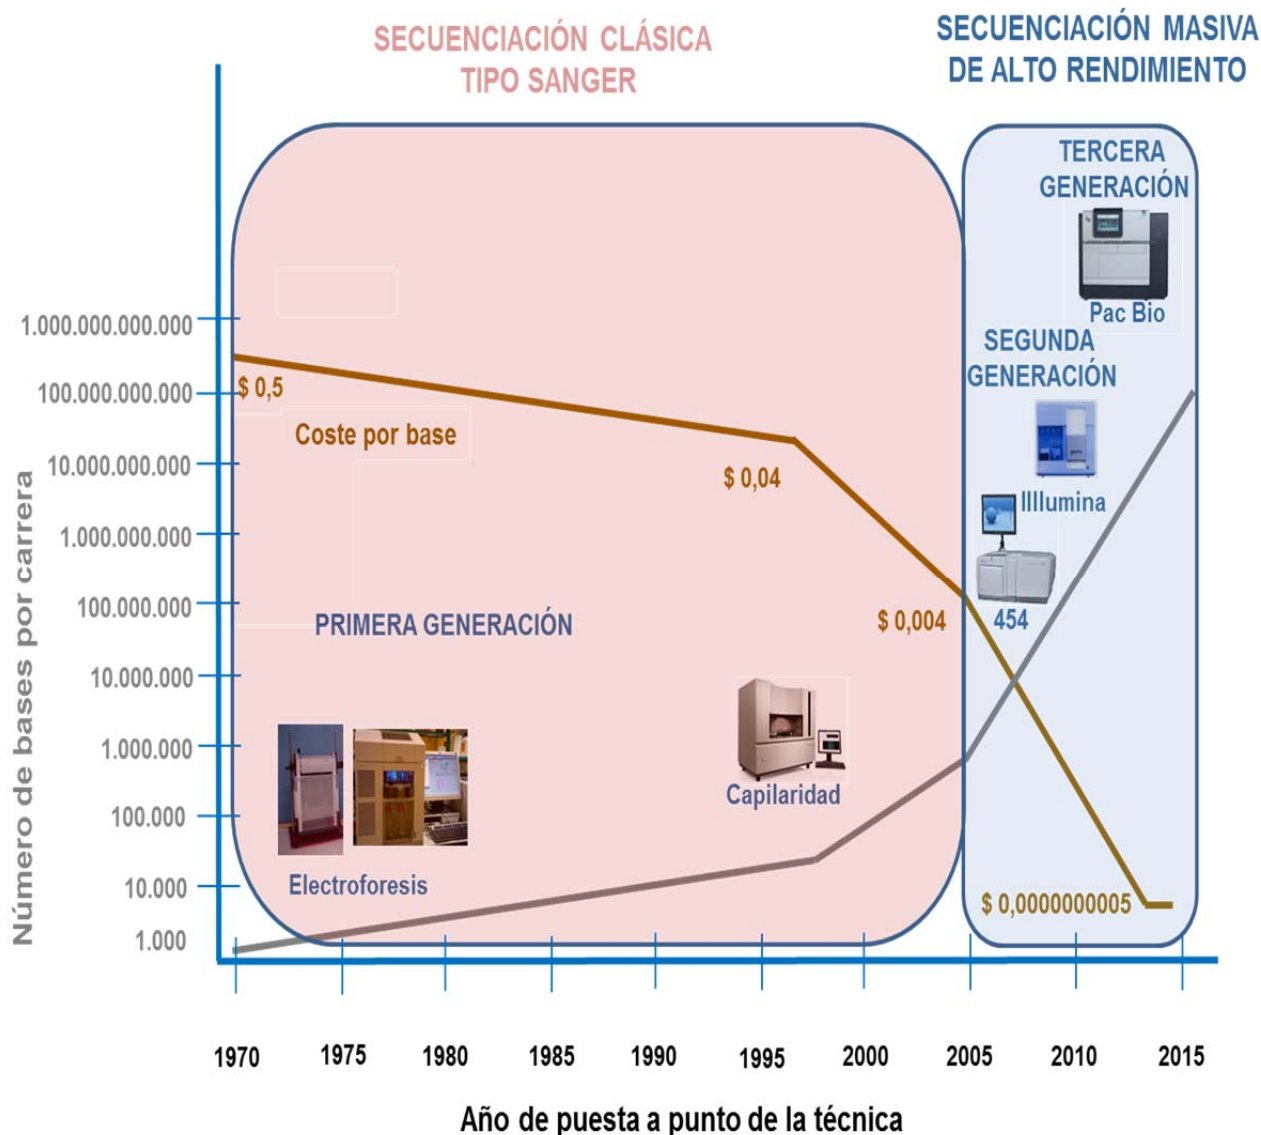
SECUENCIACIÓN CLÁSICA
TIPO SANGER

SECUENCIACIÓN MASIVA
DE ALTO RENDIMIENTO

TERCERA
GENERACIÓN

Pac Bio

SEGUNDA
GENERACIÓN

Illlumina

454

1.000.000.000.000
100.000.000.000
10.000.000.000
1.000.000.000
100.000.000
10.000.000
1.000.000
100.000
10.000
1.000

$ 0,5

Coste por base

$ 0,04

$ 0,004

PRIMERA GENERACIÓN

Capilaridad

Electroforesis

$ 0,0000000005

Número de bases por carrera

1970
1975
1980
1985
1990
1995
2000
2005
2010
2015

Año de puesta a punto de la técnica